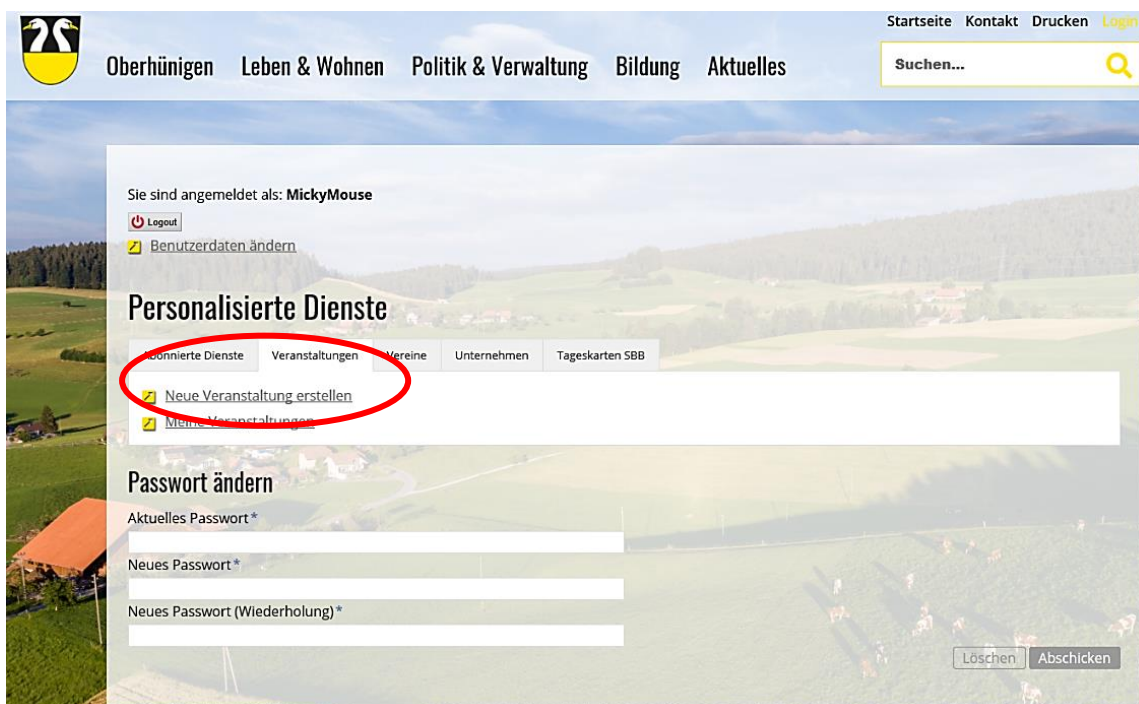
Startseite Kontakt Drucken Login

Oberhünigen Leben & Wohnen Politik & Verwaltung Bildung Aktuelles

Suchen...

Sie sind angemeldet als: **MickyMouse**

Logout

Benutzerdaten ändern

Personalisierte Dienste

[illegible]onnierte Dienste | Veranstaltungen | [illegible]ereine | Unternehmen | Tageskarten SBB

Neue Veranstaltung erstellen

Meine Veranstaltungen

Passwort ändern

Aktuelles Passwort*

Neues Passwort*

Neues Passwort (Wiederholung)*

Löschen Abschicken